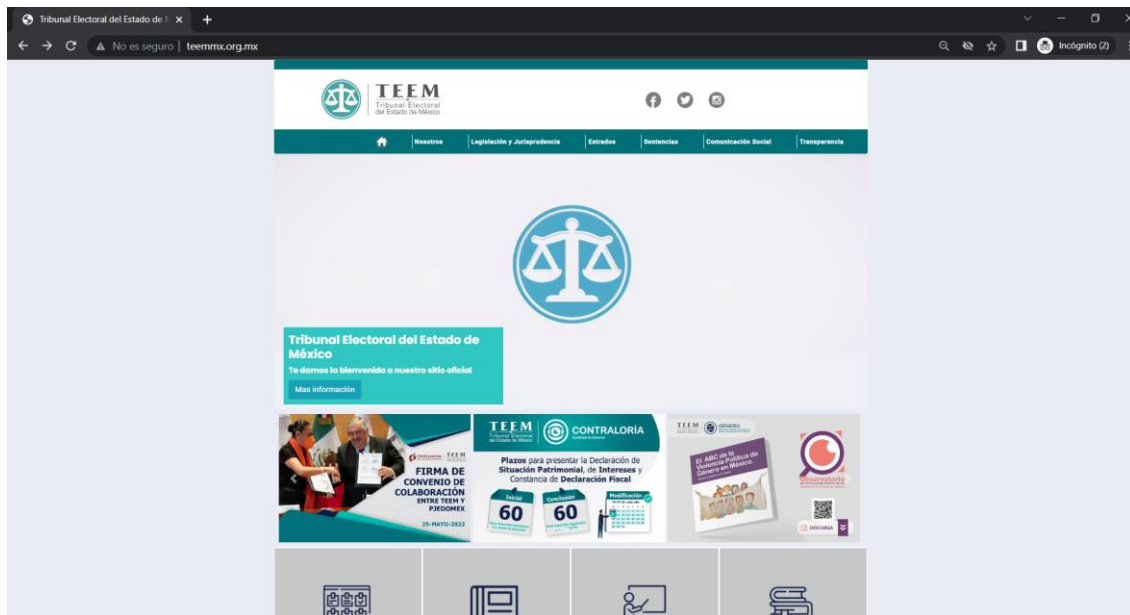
Tribunal Electoral del Estado de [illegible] ×
+
No es seguro | teemmx.org.mx
Incógnito (2)

TEEM
Tribunal Electoral del Estado de México

Nosotros | Legislación y Jurisprudencia | Estrados | Sentencias | Comunicación Social | Transparencia

Tribunal Electoral del Estado de México
Te damos la bienvenida a nuestro sitio oficial
Mas información

TEEM
FIRMA DE CONVENIO DE COLABORACIÓN ENTRE TEEM Y PJEDOMEX
25-MAYO-2022

TEEM Tribunal Electoral del Estado de México
CONTRALORÍA
Plazos para presentar la Declaración de Situación Patrimonial, de Intereses y Constancia de Declaración Fiscal
Inicial 60
Conclusión 60
Modificación

TEEM GÉNERO
El ABC de la Violencia Política de Género en México
Observatorio
DESCARGA